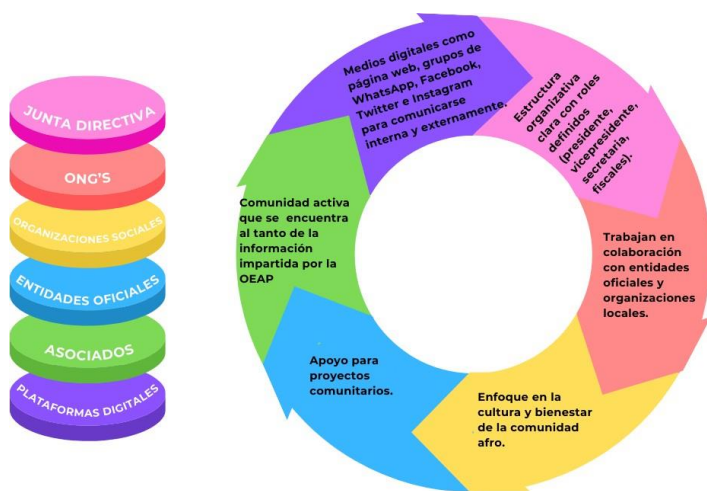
JUNTA DIRECTIVA

ONG'S

ORGANIZACIONES SOCIALES

ENTIDADES OFICIALES

ASOCIADOS

PLATAFORMAS DIGITALES

Medios digitales como página web, grupos de WhatsApp, Facebook, Twitter e Instagram para comunicarse interna y externamente.

Estructura organizativa clara con roles definidos (presidente, vicepresidente, secretaria, fiscales).

Trabajan en colaboración con entidades oficiales y organizaciones locales.

Enfoque en la cultura y bienestar de la comunidad afro.

Apoyo para proyectos comunitarios.

Comunidad activa que se encuentra al tanto de la información impartida por la OEAP